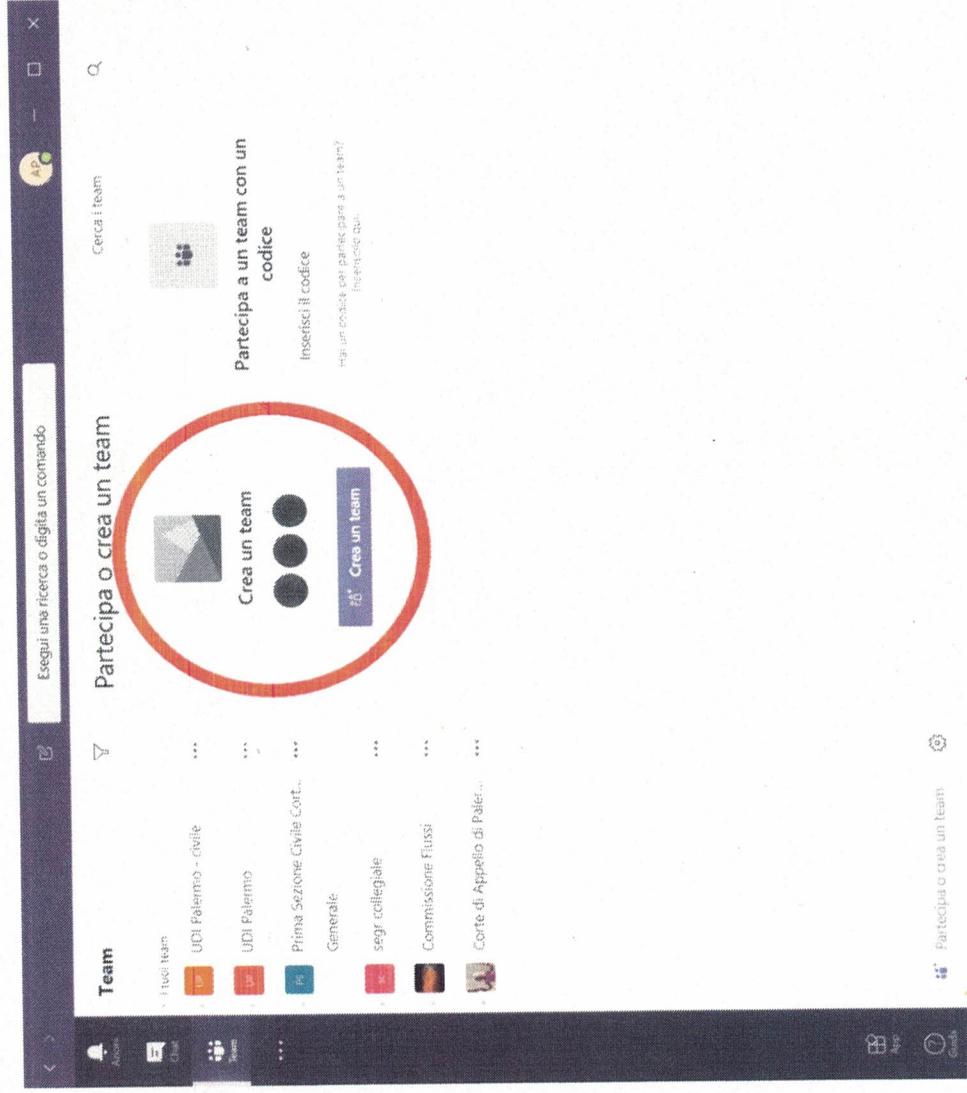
Esegui una ricerca o digita un comando

AP

Attività
Chat
Team
...
App
Guida

Team

I tuoi team

UP UDI Palermo - civile ...
UP UDI Palermo ...
PS Prima Sezione Civile Cort... ...
Generale
SC segr. collegiale ...
Commissione Flussi ...
Corte di Appello di Paler... ...

Partecipa o crea un team

Partecipa o crea un team

Cerca i team

Crea un team

Crea un team

Partecipa a un team con un codice

Inserisci il codice

Hai un codice per partecipare a un team? Inseriscilo qui.